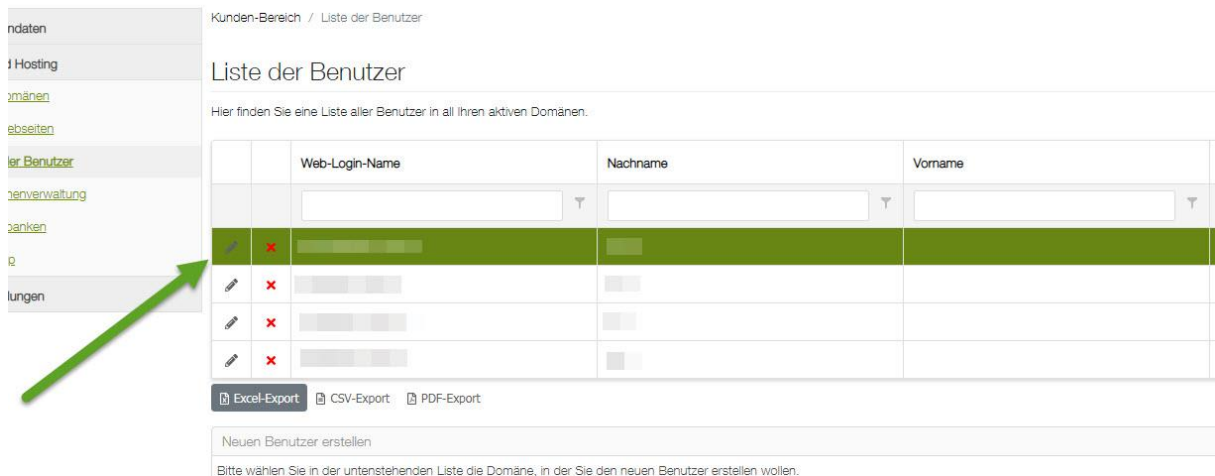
ndaten
l Hosting
omänen
ebseiten
ler Benutzer
nenverwaltung
banken
p
lungen

Kunden-Bereich / Liste der Benutzer

Liste der Benutzer

Hier finden Sie eine Liste aller Benutzer in all Ihren aktiven Domänen.

| | | Web-Login-Name | Nachname | Vorname |
|---|---|---|---|---|
| | | | | |
| | × | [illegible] | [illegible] | |
| | × | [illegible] | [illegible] | |
| | × | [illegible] | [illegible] | |
| | × | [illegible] | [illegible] | |

Excel-Export CSV-Export PDF-Export

Neuen Benutzer erstellen

Bitte wählen Sie in der untenstehenden Liste die Domäne, in der Sie den neuen Benutzer erstellen wollen.